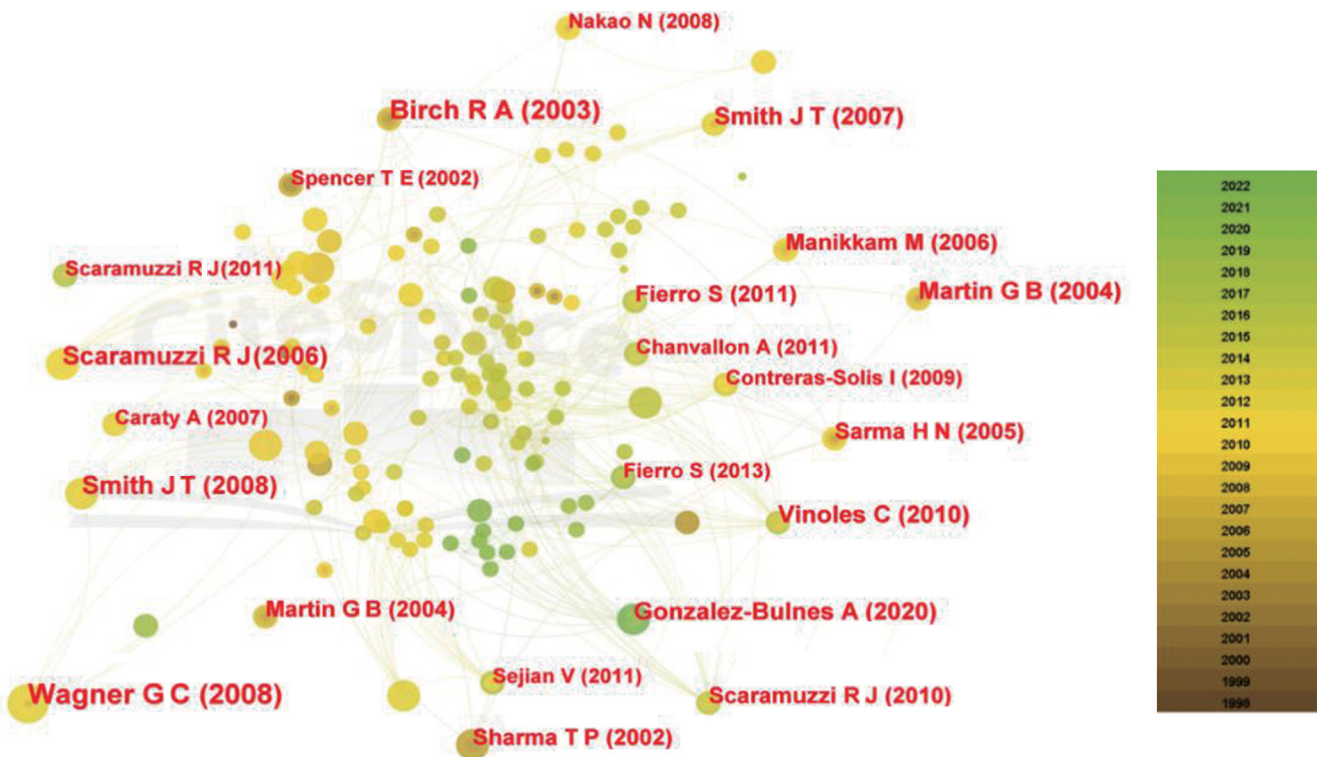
Nakao N (2008)
Birch R A (2003)
Smith J T (2007)
Spencer T E (2002)
Manikkam M (2006)
Scaramuzzi R J(2011)
Fierro S (2011)
Martin G B (2004)
Scaramuzzi R J(2006)
Chanvallon A (2011)
Contreras-Solis I (2009)
Caraty A (2007)
Sarma H N (2005)
Fierro S (2013)
Smith J T (2008)
Vinoles C (2010)
Martin G B (2004)
Gonzalez-Bulnes A (2020)
Sejian V (2011)
Wagner G C (2008)
Scaramuzzi R J (2010)
Sharma T P (2002)

2022
2021
2020
2019
2018
2017
2016
2015
2014
2013
2012
2011
2010
2009
2008
2007
2006
2005
2004
2003
2002
2001
2000
1999
1998